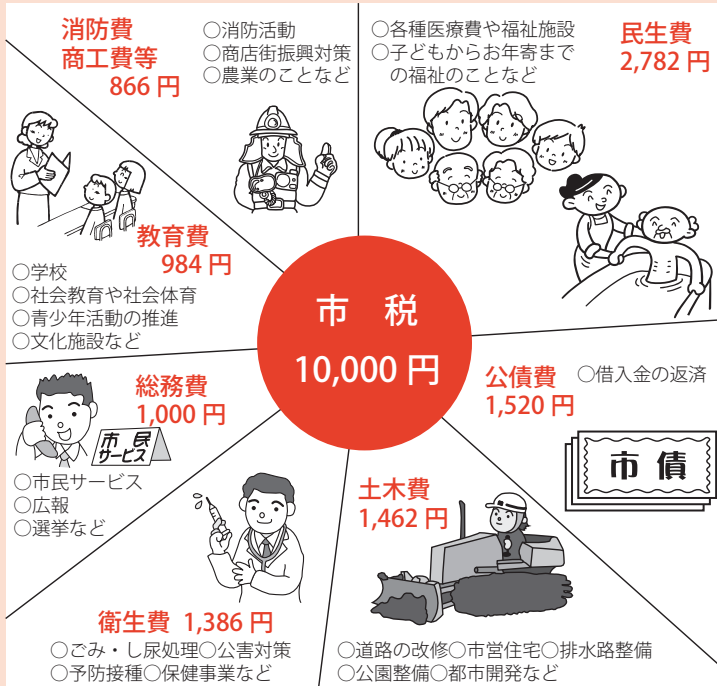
消防費
商工費等
866 円

○消防活動
○商店街振興対策
○農業のことなど

○各種医療費や福祉施設
○子どもからお年寄まで
の福祉のことなど

民生費
2,782 円

教育費
984 円

○学校
○社会教育や社会体育
○青少年活動の推進
○文化施設など

市　税
10,000 円

公債費
1,520 円

○借入金の返済

市債

総務費
1,000 円

市民サービス

○市民サービス
○広報
○選挙など

土木費
1,462 円

衛生費　1,386 円

○ごみ・し尿処理○公害対策
○予防接種○保健事業など

○道路の改修○市営住宅○排水路整備
○公園整備○都市開発など